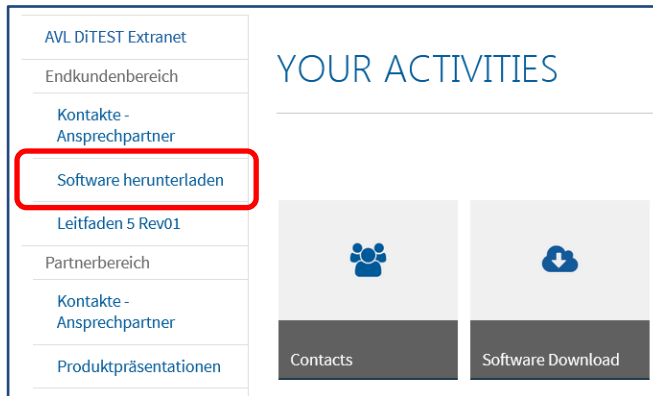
AVL DiTEST Extranet
Endkundenbereich
Kontakte - Ansprechpartner
Software herunterladen
Leitfaden 5 Rev01
Partnerbereich
Kontakte - Ansprechpartner
Produktpräsentationen

YOUR ACTIVITIES

Contacts

Software Download